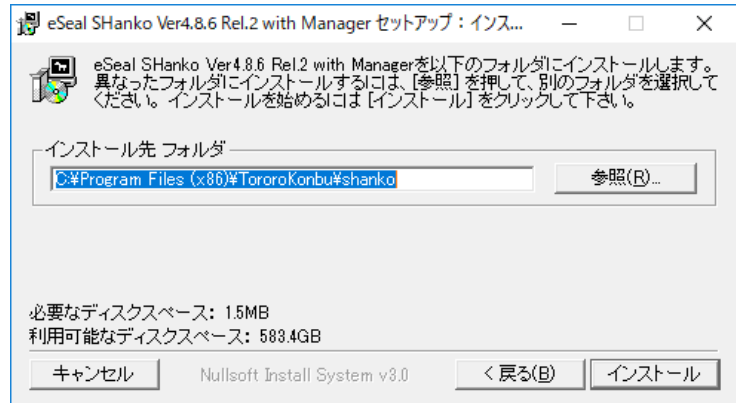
eSeal SHanko Ver4.8.6 Rel.2 with Manager セットアップ：インス...

eSeal SHanko Ver4.8.6 Rel.2 with Managerを以下のフォルダにインストールします。異なったフォルダにインストールするには、[参照] を押して、別のフォルダを選択してください。 インストールを始めるには [インストール] をクリックして下さい。

インストール先 フォルダ

C:¥Program Files (x86)¥TororoKonbu¥shanko

参照(R)...

必要なディスクスペース: 1.5MB
利用可能なディスクスペース: 583.4GB

キャンセル

Nullsoft Install System v3.0

< 戻る(B)

インストール